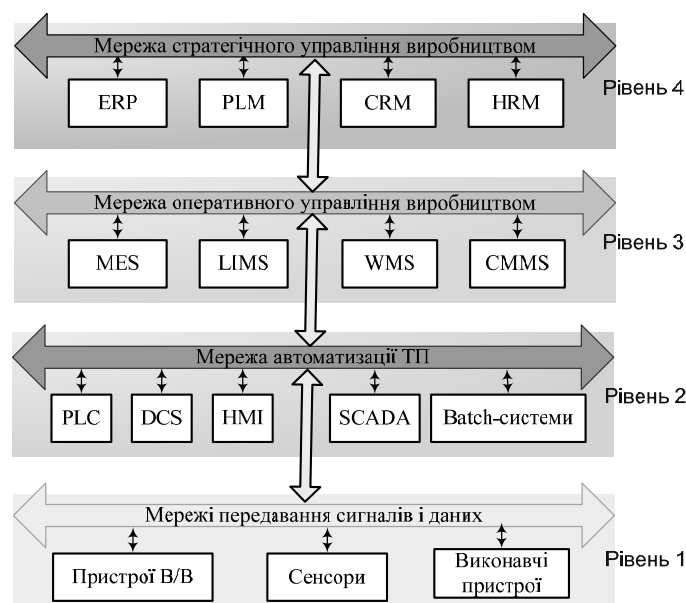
Мережа стратегічного управління виробництвом

ERP
PLM
CRM
HRM

Рівень 4

Мережа оперативного управління виробництвом

MES
LIMS
WMS
CMMS

Рівень 3

Мережа автоматизації ТП

PLC
DCS
HMI
SCADA
Batch-системи

Рівень 2

Мережі передавання сигналів і даних

Пристрої В/В
Сенсори
Виконавчі пристрої

Рівень 1